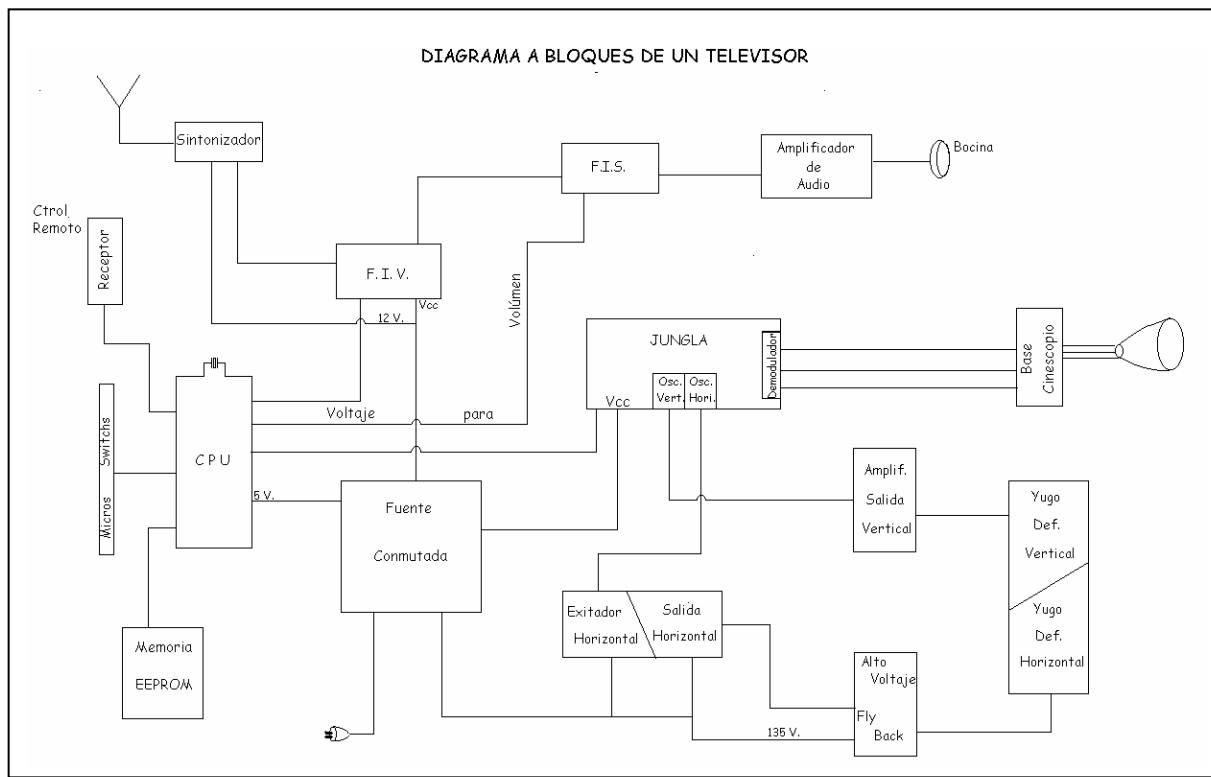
DIAGRAMA A BLOQUES DE UN TELEVISOR

Sintonizador

F.I.S.

Amplificador de Audio

Bocina

Ctrol. Remoto

Receptor

F. I. V.

Vcc

12 V.

Volúmen

JUNGLA

Demodulador

Base Cinescopio

Osc. Vert.

Osc. Hori.

Vcc

Switchs

Micros

CPU

Voltaje

para

5 V.

Fuente Conmutada

Amplif. Salida Vertical

Yugo Def. Vertical

Yugo Def. Horizontal

Exitador Horizontal

Salida Horizontal

Memoria EEPROM

Alto Voltaje

Fly Back

135 V.